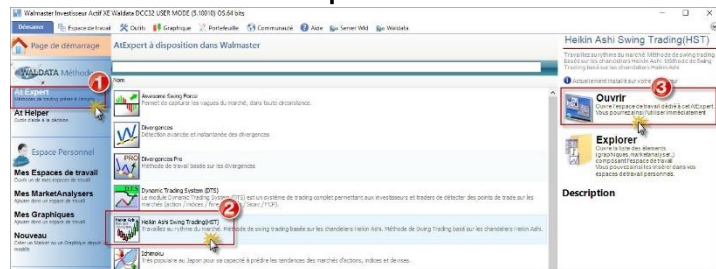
Walmaster Investisseur Actif XE Waldata DCC32 USER MODE (5.10010) OS:64 bits

Démarrer | Espace de travail | Outils | Graphique | Portefeuille | Communauté | Aide | Server Wld | Waldata

Page de démarrage

AtExpert à disposition dans Walmaster

Heikin Ashi Swing Trading(HST)

WALDATA Méthode

At Expert
Méthodes de trading prêtes à l'emploi

At Helper
Outils d'aide à la décision

Espace Personnel

Mes Espaces de travail
Ouvrir un de mes espaces de travail

Mes MarketAnalysers
Ajouter dans un espace de travail

Mes Graphiques
Ajouter dans un espace de travail

Nouveau
Créer un Market ou un Graphique depuis modèle

Nom

Awesome Swing Force
Permet de capturer les vagues du marché, dans toute circonstance.

Divergences
Détection exhaustive et instantanée des divergences

Divergences Pro
Méthode de travail basée sur les divergences

Dynamic Trading System (DTS)
Le module Dynamic Trading System (DTS) est un système de trading complet permettant aux investisseurs et traders de détecter des points de trade sur les marchés (actions / indices / forex / matières / FCP).

Heikin Ashi Swing Trading(HST)
Travaillez au rythme du marché. Méthode de swing trading basée sur les chandeliers Heikin Ashi. Méthode de Swing Trading basé sur les chandeliers Heikin Ashi.

Ichimoku
Très populaire au Japon pour sa capacité à prédire les tendances des marchés d'actions, indices et devises.

Travaillez au rythme du marché. Méthode de swing trading basée sur les chandeliers Heikin Ashi. Méthode de Swing Trading basé sur les chandeliers Heikin Ashi.

Actuellement installé sur votre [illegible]

Ouvrir
Ouvre l'espace de travail dédié à cet AtExpert. Vous pourrez ainsi l'utiliser immédiatement

Explorer
Ouvre la liste des éléments (graphiques, marketanalyser...) composant l'espace de travail. Vous pourrez ainsi les insérer dans vos espaces de travail personnels.

Description

1
2
3